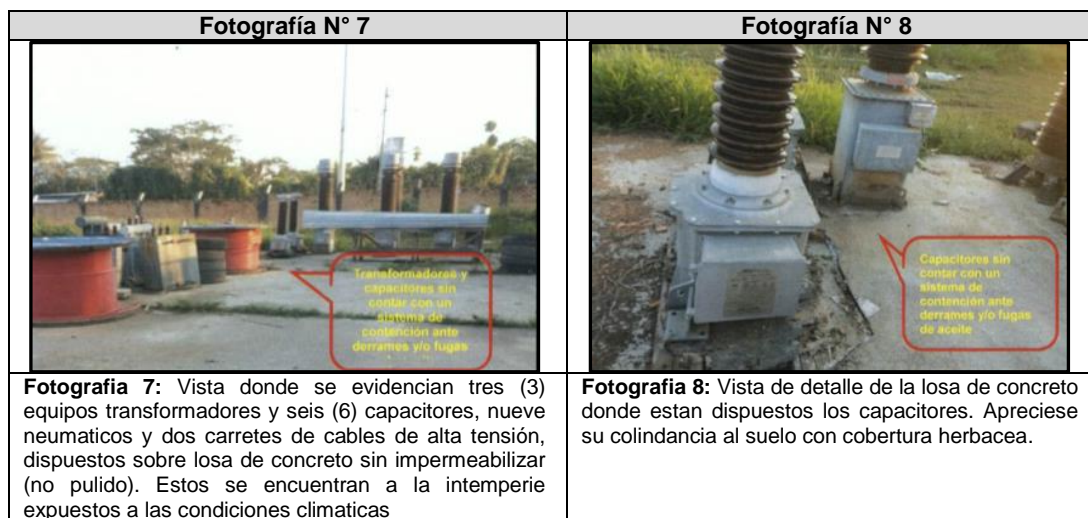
| Fotografía N° 7 | Fotografía N° 8 |
|---|---|
| Transformadores y capacitores sin contar con un sistema de contención ante derrames y/o fugas | Capacitores sin contar con un sistema de contención ante derrames y/o fugas de aceite |
| **Fotografia 7:** Vista donde se evidencian tres (3) equipos transformadores y seis (6) capacitores, nueve neumaticos y dos carretes de cables de alta tensión, dispuestos sobre losa de concreto sin impermeabilizar (no pulido). Estos se encuentran a la intemperie expuestos a las condiciones climaticas | **Fotografia 8:** Vista de detalle de la losa de concreto donde estan dispuestos los capacitores. Apreciese su colindancia al suelo con cobertura herbacea. |